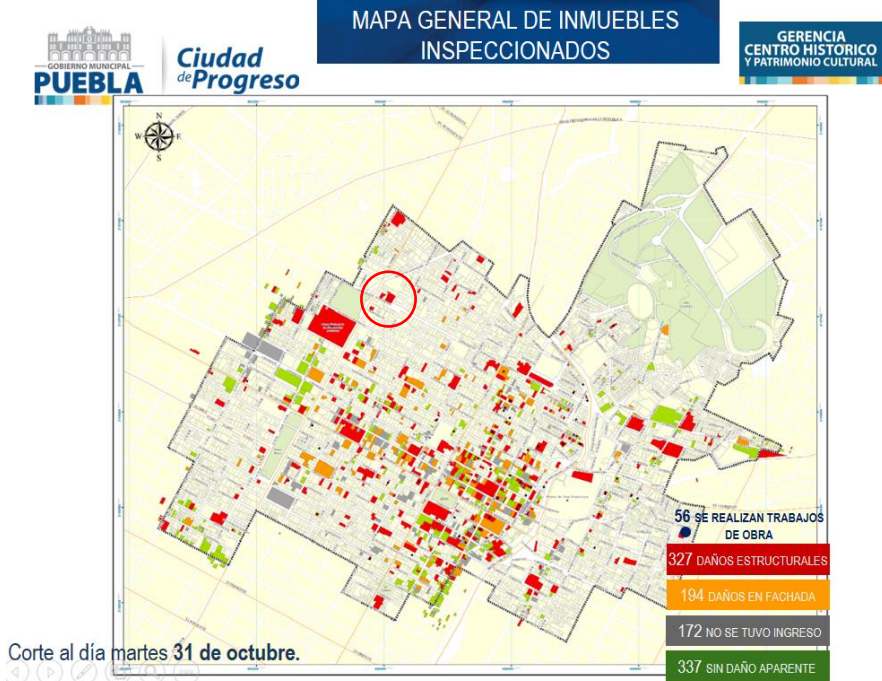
GOBIERNO MUNICIPAL
PUEBLA

Ciudad de Progreso

MAPA GENERAL DE INMUEBLES INSPECCIONADOS

GERENCIA
CENTRO HISTORICO
Y PATRIMONIO CULTURAL

N
W E
S

56 SE REALIZAN TRABAJOS DE OBRA

327 DAÑOS ESTRUCTURALES

194 DAÑOS EN FACHADA

172 NO SE TUVO INGRESO

337 SIN DAÑO APARENTE

Corte al día martes 31 de octubre.